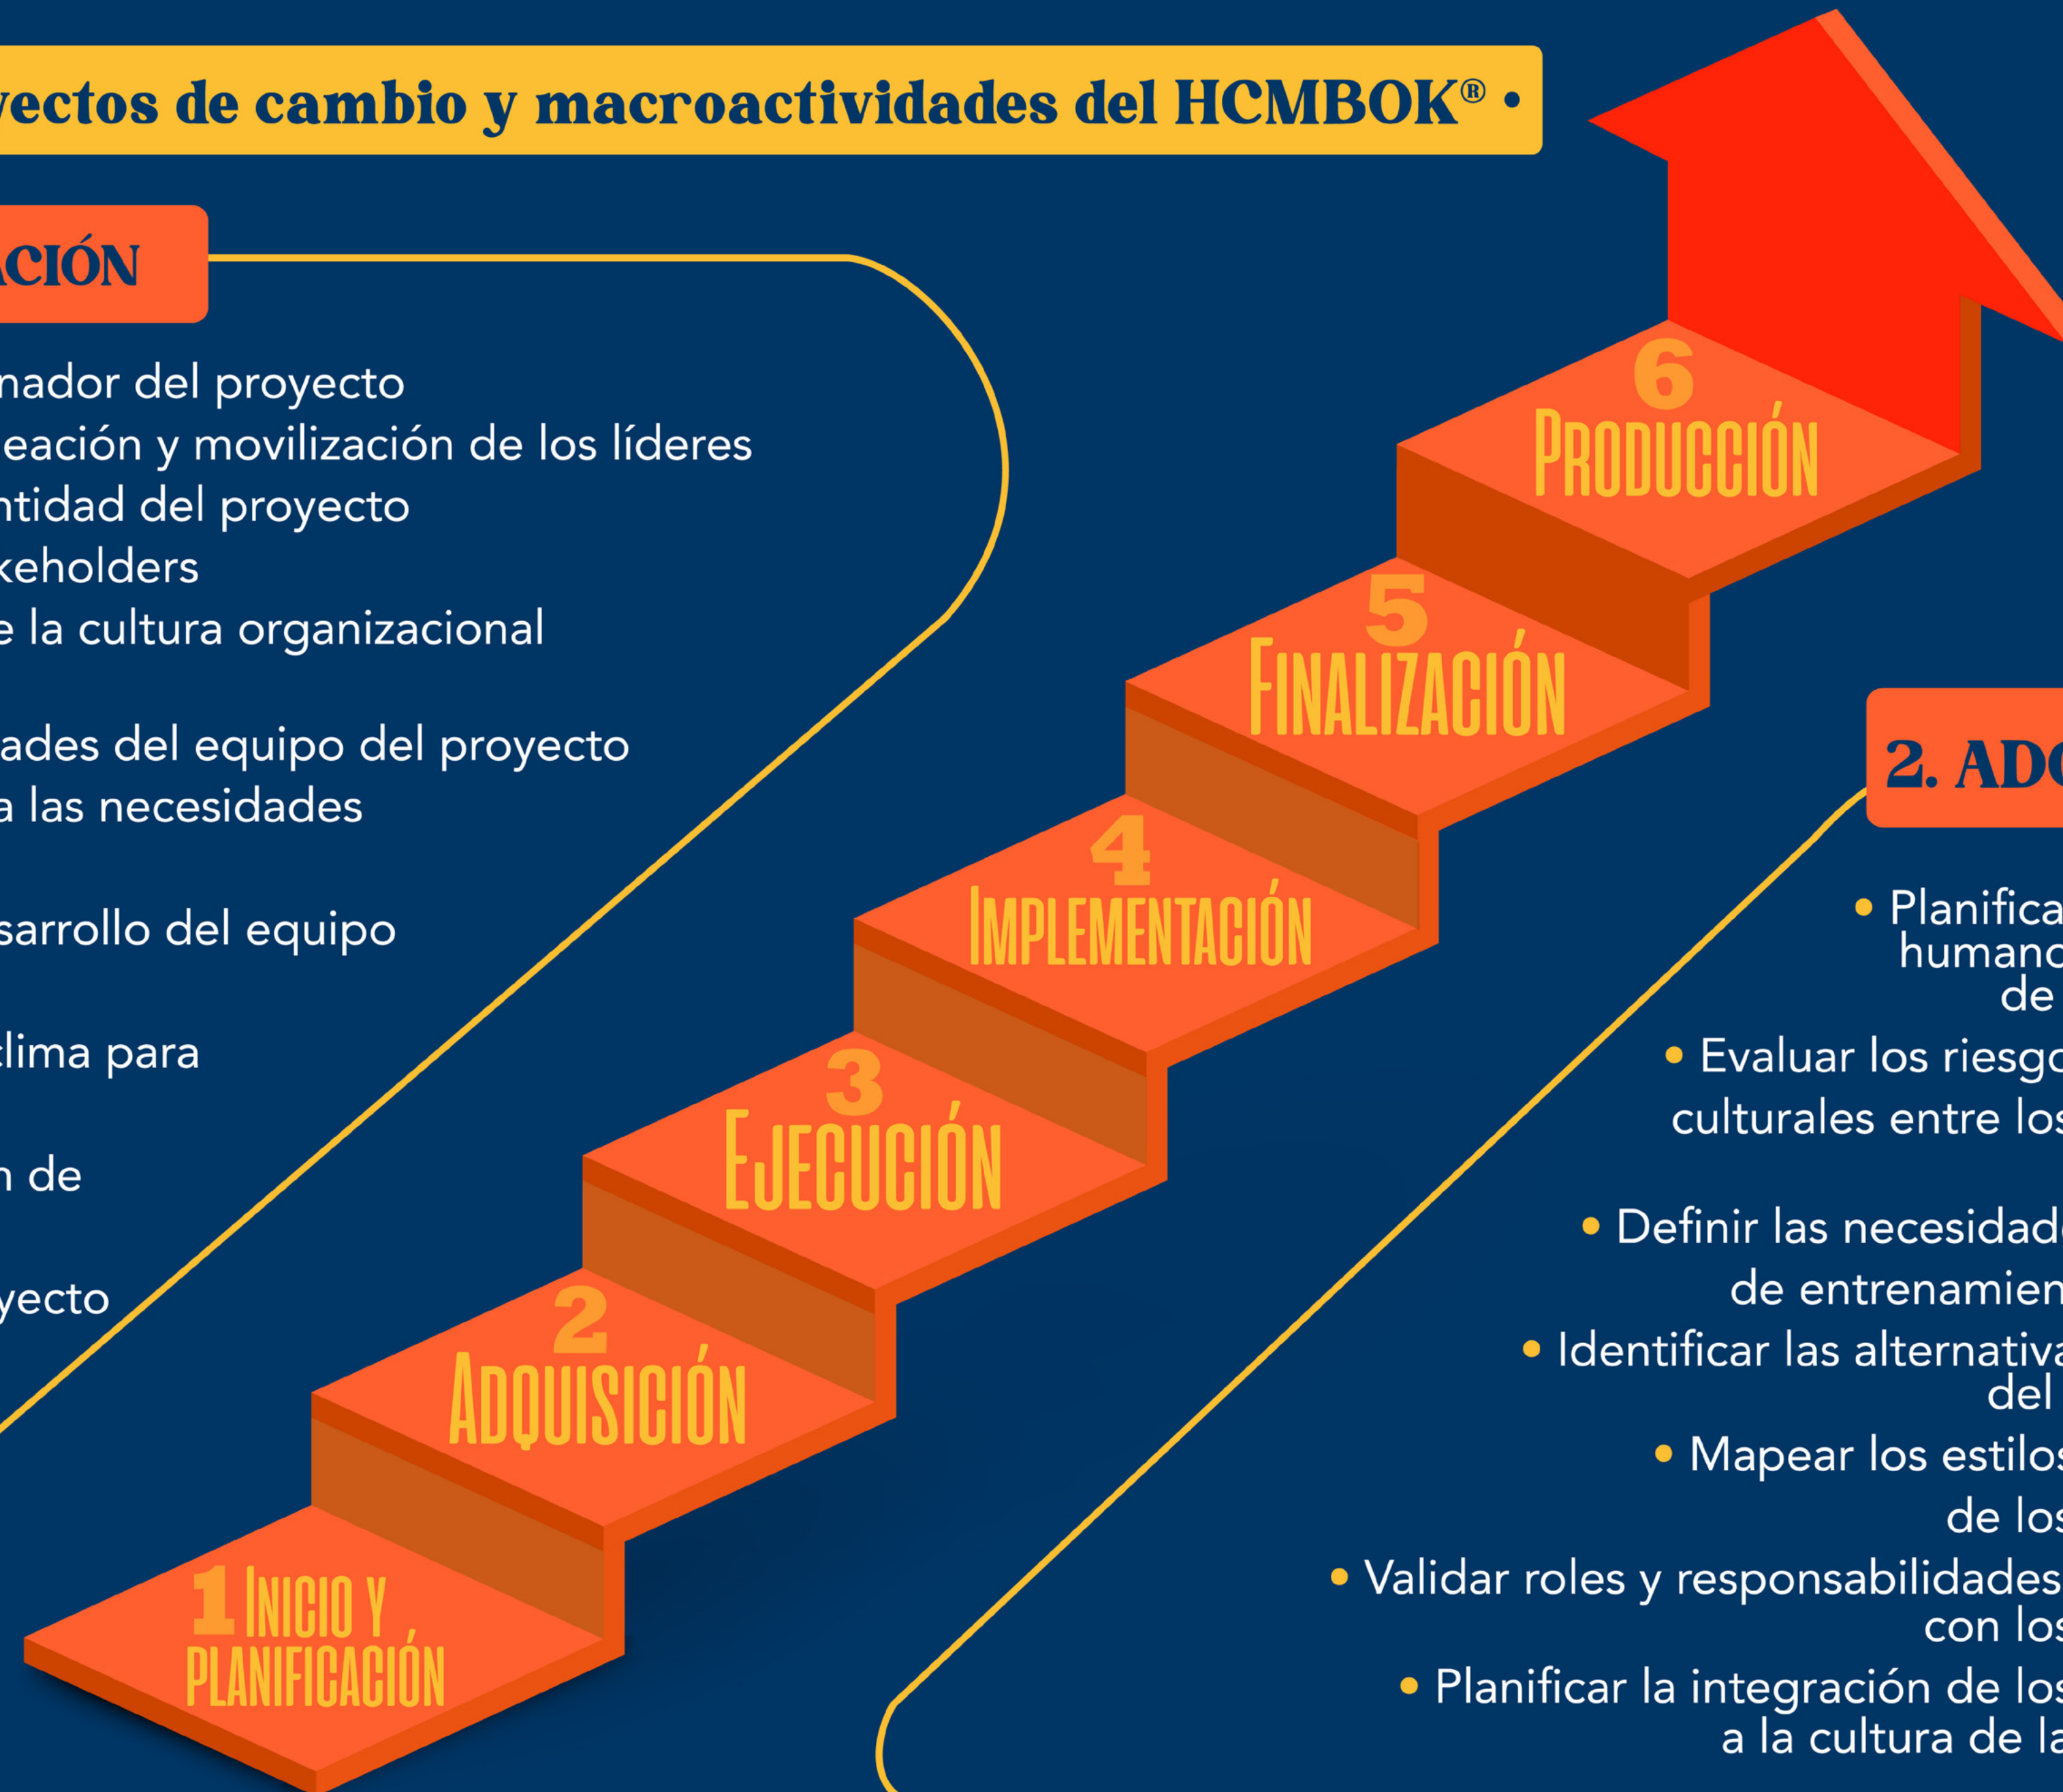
yectos de cambio y macroactividades del HCMBOK® •

ACIÓN

nador del proyecto
eación y movilización de los líderes
ntidad del proyecto
keholders
e la cultura organizacional

ades del equipo del proyecto
a las necesidades

sarrollo del equipo

clima para

n de

yecto

6 PRODUCCIÓN

5 FINALIZACIÓN

4 IMPLEMENTACIÓN

3 EJECUCIÓN

2 ADQUISICIÓN

1 INICIO Y PLANIFICACIÓN

2. ADO

• Planifica humano de

• Evaluar los riesgo culturales entre los

• Definir las necesidade de entrenamien

• Identificar las alternativa del

• Mapear los estilos de los

• Validar roles y responsabilidades con los

• Planificar la integración de los a la cultura de la